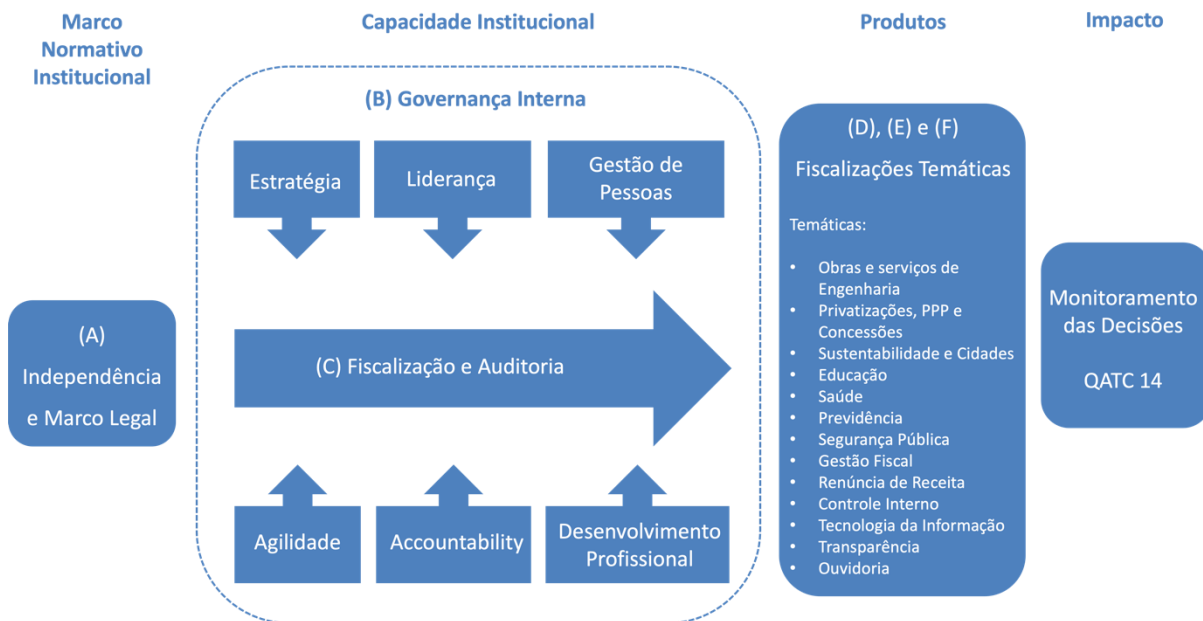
Marco Normativo Institucional

Capacidade Institucional

Produtos

Impacto

(A)

Independência e Marco Legal

(B) Governança Interna

Estratégia

Liderança

Gestão de Pessoas

(C) Fiscalização e Auditoria

Agilidade

Accountability

Desenvolvimento Profissional

(D), (E) e (F)

Fiscalizações Temáticas

Temáticas:

- Obras e serviços de Engenharia
- Privatizações, PPP e Concessões
- Sustentabilidade e Cidades
- Educação
- Saúde
- Previdência
- Segurança Pública
- Gestão Fiscal
- Renúncia de Receita
- Controle Interno
- Tecnologia da Informação
- Transparência
- Ouvidoria

Monitoramento das Decisões

QATC 14